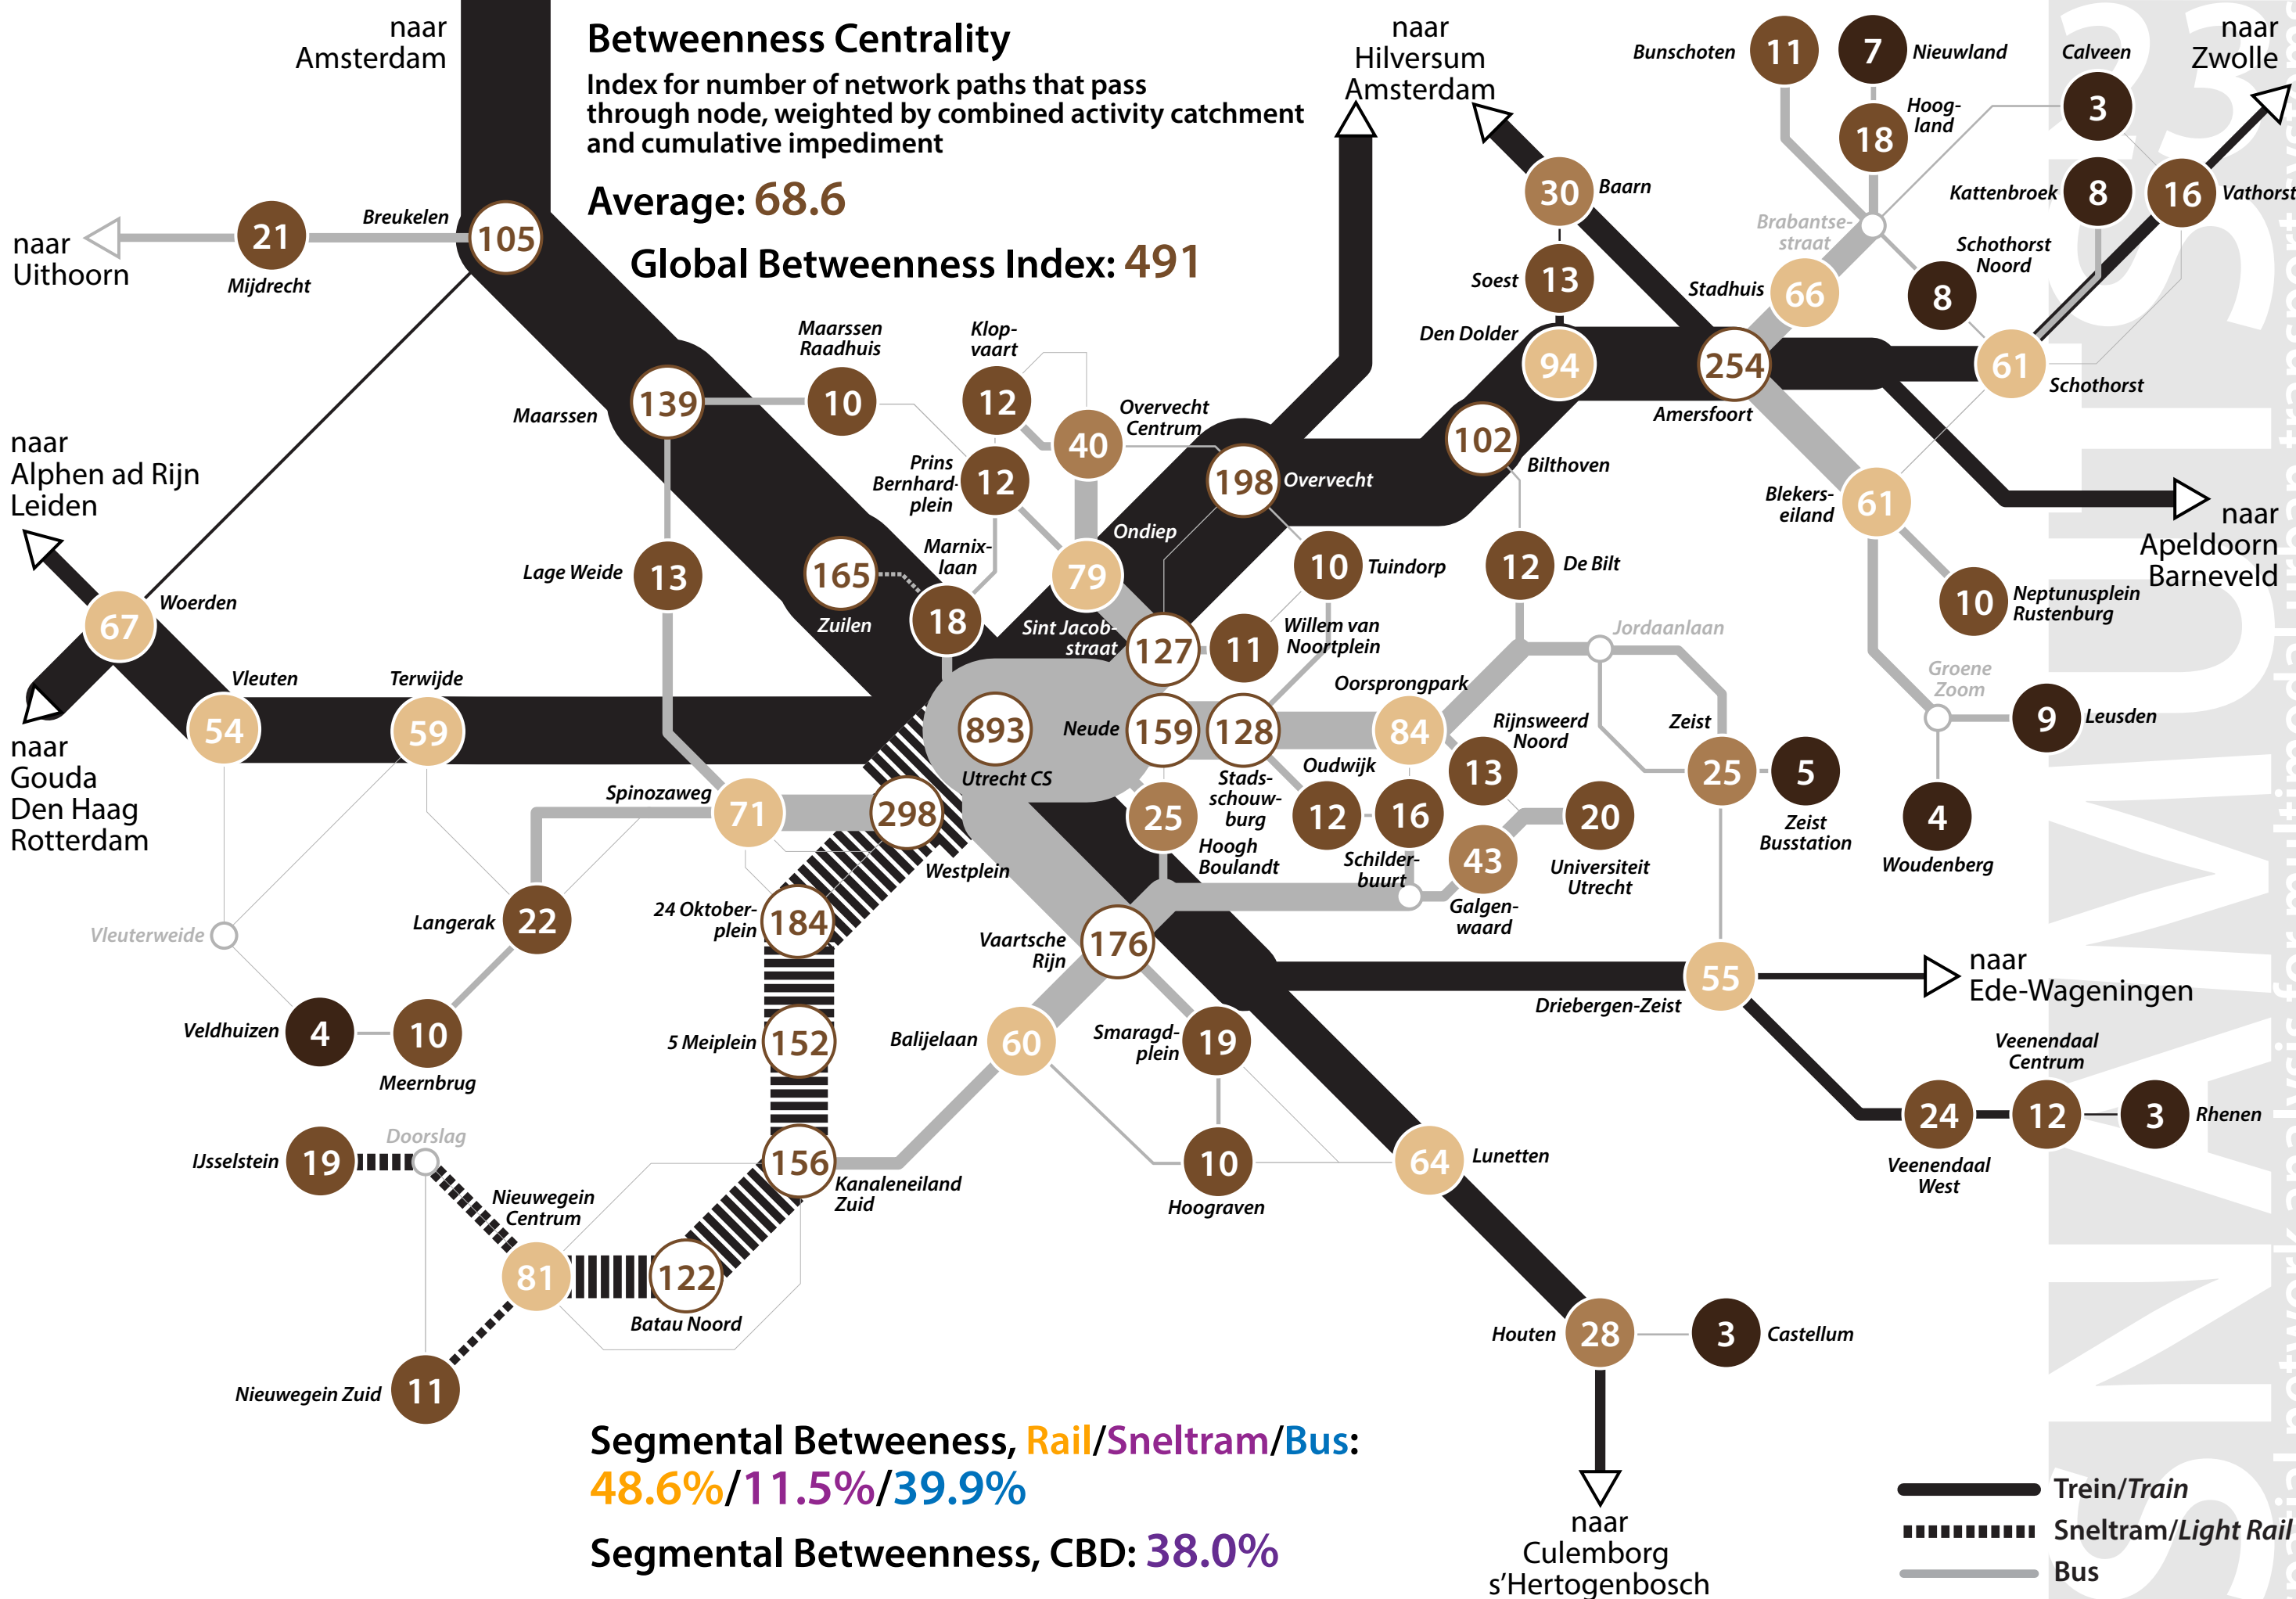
Betweenness Centrality
Index for number of network paths that pass through node, weighted by combined activity catchment and cumulative impediment

Average: 68.6

Global Betweenness Index: 491

naar Amsterdam

naar Uithoorn

21 Mijdrecht
Breukelen 105
139 Maarssen
Maarssen Raadhuis 10
Klopvaart 12
40 Overvecht Centrum
Prins Bernhardplein 12
198 Overvecht
Ondiep
79
Marnixlaan
165 Zuilen
18
Lage Weide 13
Sint Jacobstraat 127
11 Willem van Noortplein
10 Tuindorp
102 Bilthoven
12 De Bilt

naar Hilversum Amsterdam

30 Baarn
Soest 13
Den Dolder 94
254 Amersfoort
Stadhuis 66
Brabantsestraat
Bunschoten 11
7 Nieuwland
Hoogland 18
Calveen 3
Kattenbroek 8
16 Vathorst
naar Zwolle
Schothorst Noord 8
61 Schothorst
Blekerseiland 61
10 Neptunusplein Rustenburg
naar Apeldoorn Barneveld
Jordaanlaan
Groene Zoom
9 Leusden
4 Woudenberg

naar Alphen ad Rijn Leiden

67 Woerden
54 Vleuten
Terwijde 59

naar Gouda Den Haag Rotterdam

893 Utrecht CS
Neude 159
128
Oorsprongpark 84
Rijnsweerd Noord 13
Zeist 25
5 Zeist Busstatie
Stadsschouwburg
Oudwijk
25 Hoogh Boulandt
12
16 Schilderbuurt
43 Galgenwaard
20 Universiteit Utrecht

Spinozaweg 71
298 Westplein
Langerak 22
Vleuterweide
24 Oktoberplein 184
Vaartsche Rijn 176
55 Driebergen-Zeist
naar Ede-Wageningen
Veenendaal Centrum
24 Veenendaal West
12
3 Rhenen

Veldhuizen 4
10 Meernbrug
5 Meiplein 152
Balijelaan 60
Smaragdplein 19
10 Hoograven
64 Lunetten
IJsselstein 19
Doorslag
Nieuwegein Centrum
81
156 Kanaleneiland Zuid
122 Batau Noord
Nieuwegein Zuid 11
Houten 28
3 Castellum

naar Culemborg s'Hertogenbosch

Segmental Betweeness, Rail/Sneltram/Bus:
48.6%/11.5%/39.9%

Segmental Betweenness, CBD: 38.0%

Trein/Train
Sneltram/Light Rail
Bus